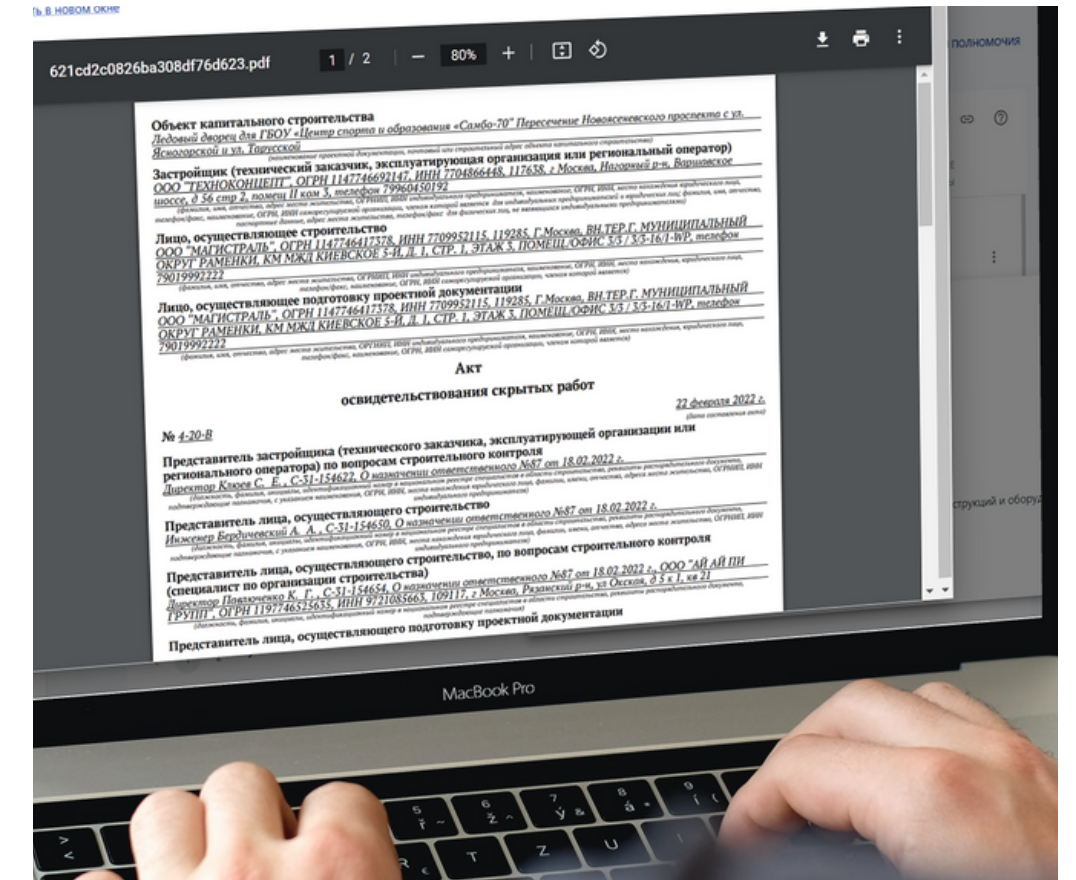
ть в новом окне

621cd2c0826ba308df76d623.pdf 1 / 2 — 80% +

полномочия

Объект капитального строительства
Ледовый дворец для ГБОУ «Центр спорта и образования «Самбо-70" Пересечение Новоясеневского проспекта с ул. Ясногорской и ул. Тарусской
(наименование проектной документации, почтовый или строительный адрес объекта капитального строительства)
Застройщик (технический заказчик, эксплуатирующая организация или региональный оператор)
ООО "ТЕХНОКОНЦЕПТ", ОГРН 1147746692147, ИНН 7704866448, 117638, г Москва, Нагорный р-н, Варшавское шоссе, д 56 стр 2, помещ II ком 3, телефон 79960450192
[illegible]
Лицо, осуществляющее строительство
ООО "МАГИСТРАЛЬ", ОГРН 1147746417378, ИНН 7709952115, 119285, Г.Москва, ВН.ТЕР.Г. МУНИЦИПАЛЬНЫЙ ОКРУГ РАМЕНКИ, КМ МЖД КИЕВСКОЕ 5-Й, Д. 1, СТР. 1, ЭТАЖ 3, ПОМЕЩ/ОФИС 3/5 / 3/5-16/1-WP, телефон 79019992222
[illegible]
Лицо, осуществляющее подготовку проектной документации
ООО "МАГИСТРАЛЬ", ОГРН 1147746417378, ИНН 7709952115, 119285, Г.Москва, ВН.ТЕР.Г. МУНИЦИПАЛЬНЫЙ ОКРУГ РАМЕНКИ, КМ МЖД КИЕВСКОЕ 5-Й, Д. 1, СТР. 1, ЭТАЖ 3, ПОМЕЩ/ОФИС 3/5 / 3/5-16/1-WP, телефон 79019992222
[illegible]

Акт
освидетельствования скрытых работ

22 февраля 2022 г.
(дата составления акта)

№ 4-20-В

Представитель застройщика (технического заказчика, эксплуатирующей организации или регионального оператора) по вопросам строительного контроля
Директор Клюев С. Е., С-31-154622, О назначении ответственного №87 от 18.02.2022 г.
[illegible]
Представитель лица, осуществляющего строительство
Инженер Бердичевский А. А., С-31-154650, О назначении ответственного №87 от 18.02.2022 г.
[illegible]
Представитель лица, осуществляющего строительство, по вопросам строительного контроля (специалист по организации строительства)
Директор Павлюченко К. Г., С-31-154654, О назначении ответственного №87 от 18.02.2022 г., ООО "АЙ АЙ ПИ ГРУПП", ОГРН 1197746525635, ИНН 9721085665, 109117, г Москва, Рязанский р-н, ул Окская, д 5 к 1, кв 21
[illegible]
Представитель лица, осуществляющего подготовку проектной документации

струкций и оборуд

MacBook Pro